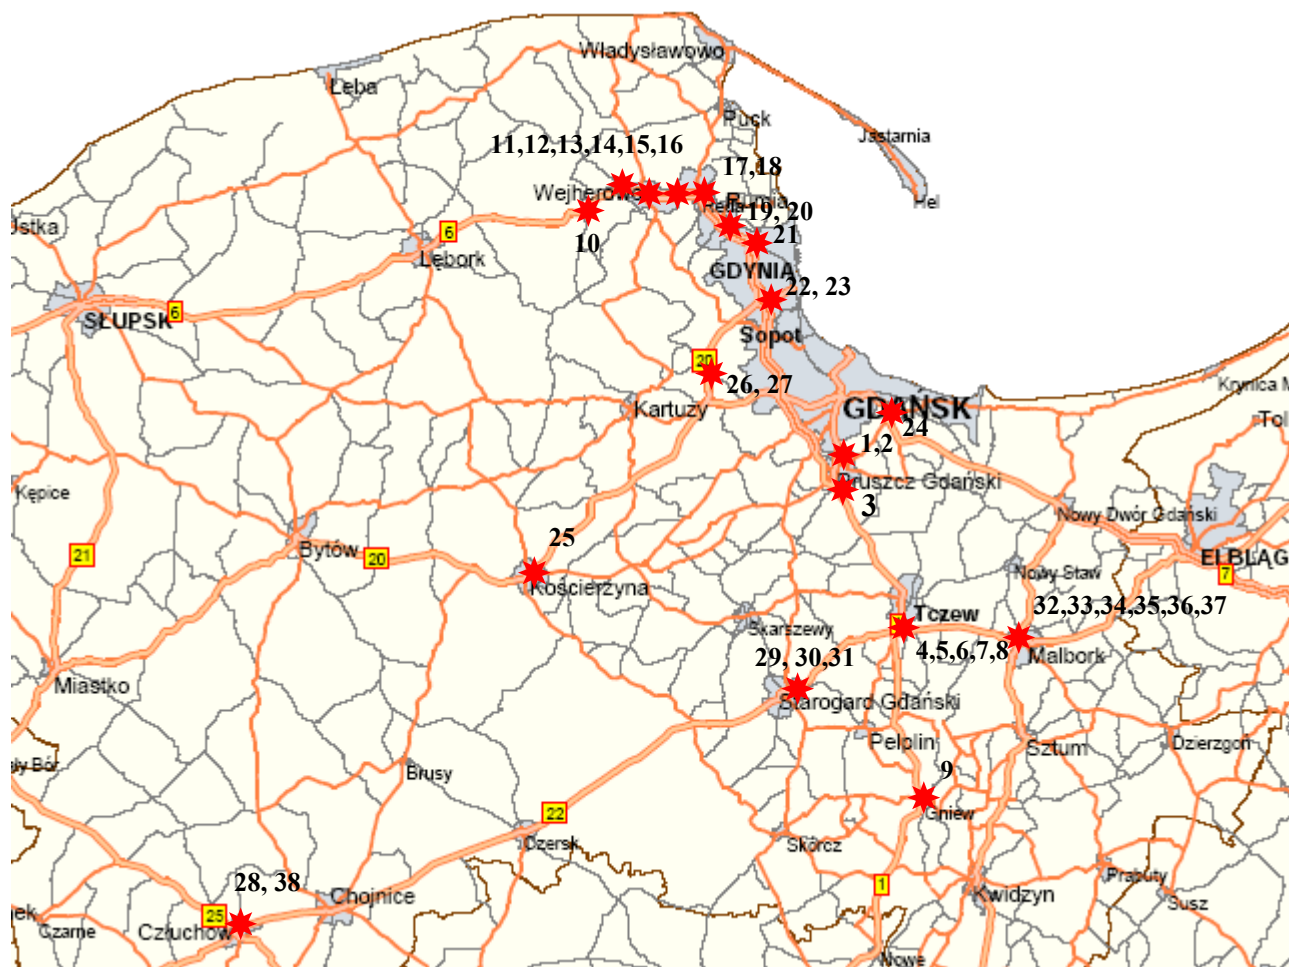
Władysławowo
Łeba
Puck
Jastarnia
Hel
11,12,13,14,15,16
17,18
Wejherowo
Rumia
Reda
19, 20
21
10
Ustka
6
Lębork
GDYNIA
22, 23
SŁUPSK
6
Sopot
20
26, 27
Krynica M
Kartuzy
GDAŃSK
24
Tol
1,2
Pruszcz Gdański
3
Kępice
Nowy Dwór Gdański
25
ELBLĄG
21
Bytów
20
Nowy Staw
7
Kościerzyna
Tczew
32,33,34,35,36,37
Skarszewy
4,5,6,7,8
29, 30,31
Malbork
Miastko
Starogard Gdański
Pelplin
Sztum
Dzierzgoń
y Bór
Brusy
9
Gniew
22
Czersk
Skórcz
Prabuty
1
28, 38
Chojnice
Kwidzyn
Susz
ek
25
Czarne
Człuchów
Nowe